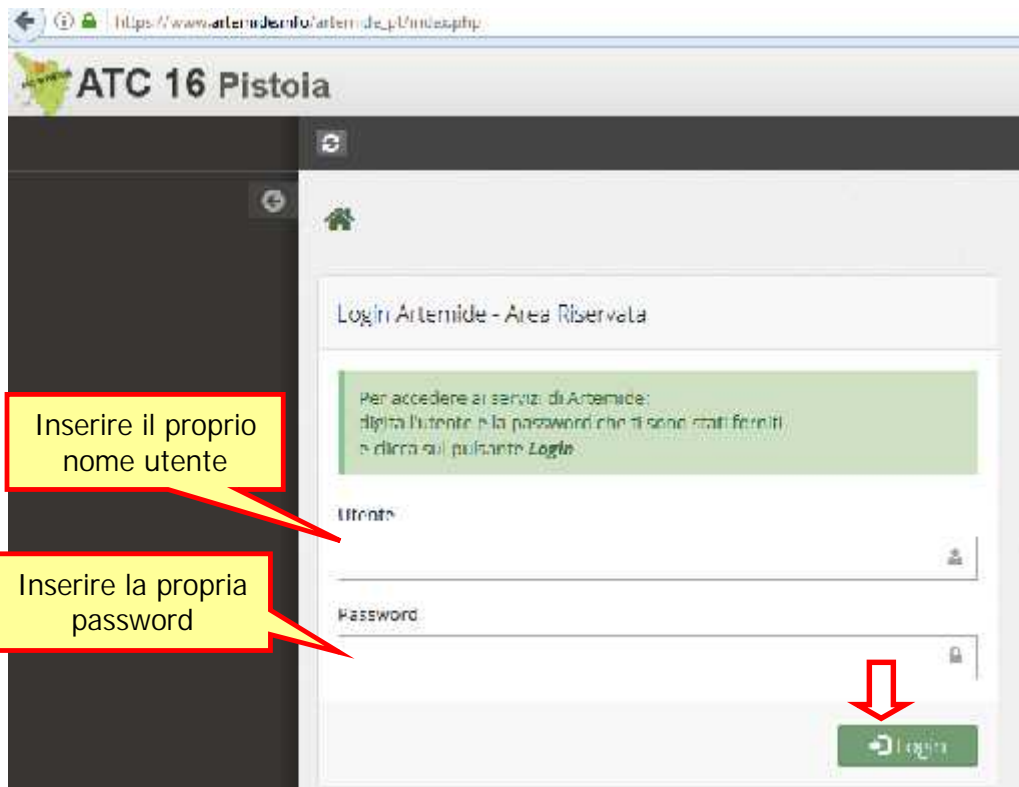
https://www.artemide.info/artemide_pt/index.php

ATC 16 Pistoia

Login Artemide - Area Riservata

Per accedere ai servizi di Artemide:
digita l'utente e la password che ti sono stati forniti
e clicca sul pulsante *Login*

Inserire il proprio nome utente

Utente

Inserire la propria password

Password

Login